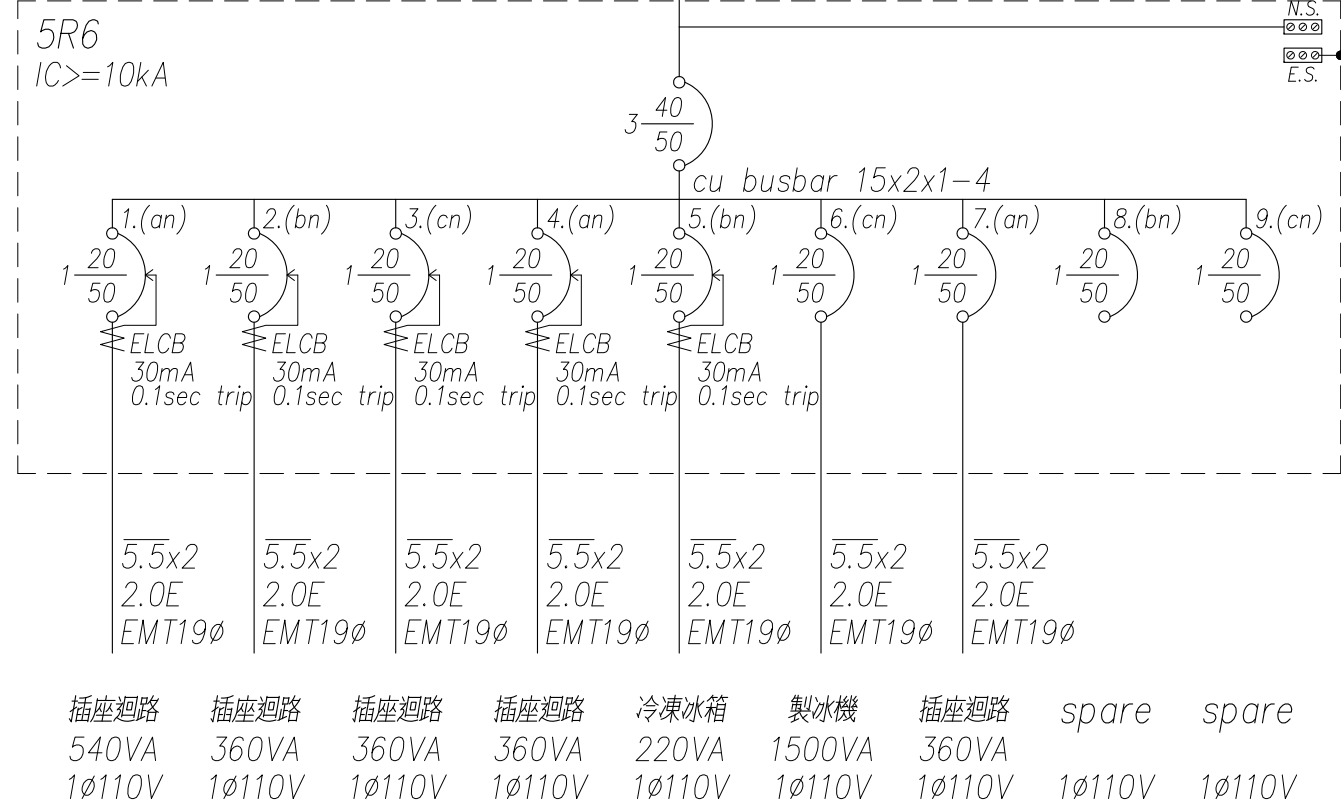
5R6
IC>=10kA

N.S.
E.S.

$3\frac{40}{50}$

cu busbar 15x2x1-4

1.(an) 2.(bn) 3.(cn) 4.(an) 5.(bn) 6.(cn) 7.(an) 8.(bn) 9.(cn)

$1\frac{20}{50}$ $1\frac{20}{50}$ $1\frac{20}{50}$ $1\frac{20}{50}$ $1\frac{20}{50}$ $1\frac{20}{50}$ $1\frac{20}{50}$ $1\frac{20}{50}$ $1\frac{20}{50}$

ELCB 30mA 0.1sec trip
ELCB 30mA 0.1sec trip
ELCB 30mA 0.1sec trip
ELCB 30mA 0.1sec trip
ELCB 30mA 0.1sec trip

$\overline{5.5}$x2 2.0E EMT19ø
$\overline{5.5}$x2 2.0E EMT19ø
$\overline{5.5}$x2 2.0E EMT19ø
$\overline{5.5}$x2 2.0E EMT19ø
$\overline{5.5}$x2 2.0E EMT19ø
$\overline{5.5}$x2 2.0E EMT19ø
$\overline{5.5}$x2 2.0E EMT19ø

| 插座迴路 | 插座迴路 | 插座迴路 | 插座迴路 | 冷凍冰箱 | 製冰機 | 插座迴路 | spare | spare |
|---|---|---|---|---|---|---|---|---|
| 540VA | 360VA | 360VA | 360VA | 220VA | 1500VA | 360VA | | |
| 1ø110V | 1ø110V | 1ø110V | 1ø110V | 1ø110V | 1ø110V | 1ø110V | 1ø110V | 1ø110V |